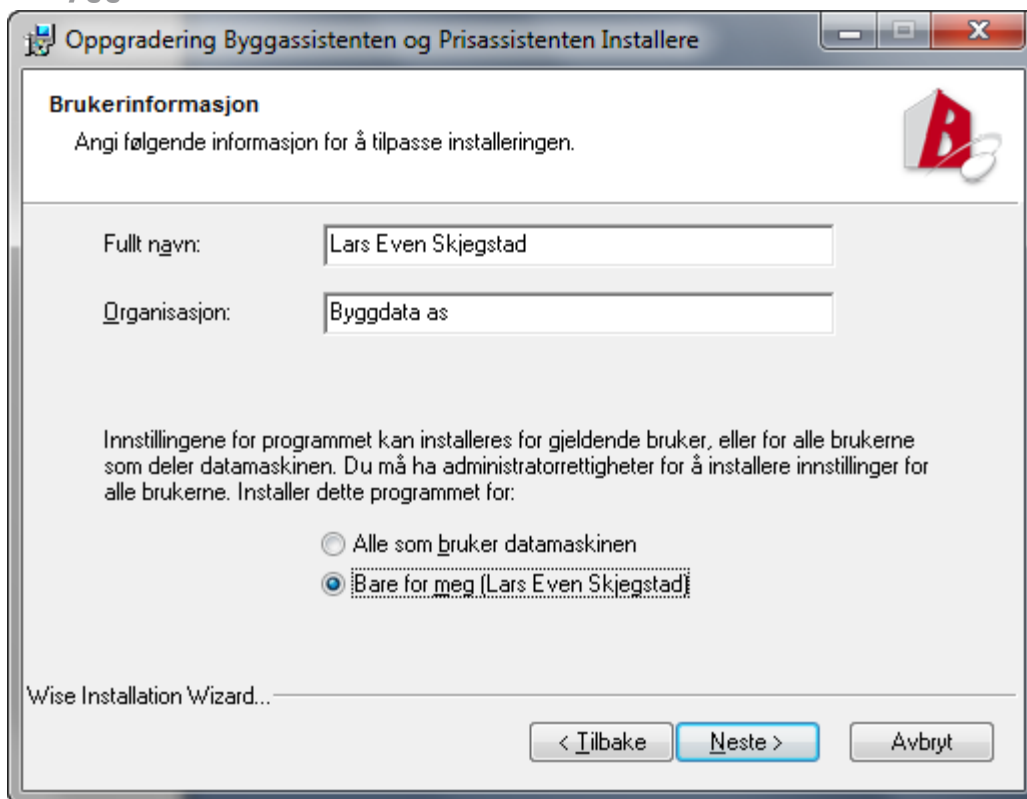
Oppgradering Byggassistenten og Prisassistenten Installere

Brukerinformasjon

Angi følgende informasjon for å tilpasse installeringen.

Fullt navn: Lars Even Skjegstad

Organisasjon: Byggdata as

Innstillingene for programmet kan installeres for gjeldende bruker, eller for alle brukerne som deler datamaskinen. Du må ha administratorrettigheter for å installere innstillinger for alle brukerne. Installer dette programmet for:

Alle som bruker datamaskinen

Bare for meg (Lars Even Skjegstad)

Wise Installation Wizard...

< Tilbake

Neste >

Avbryt